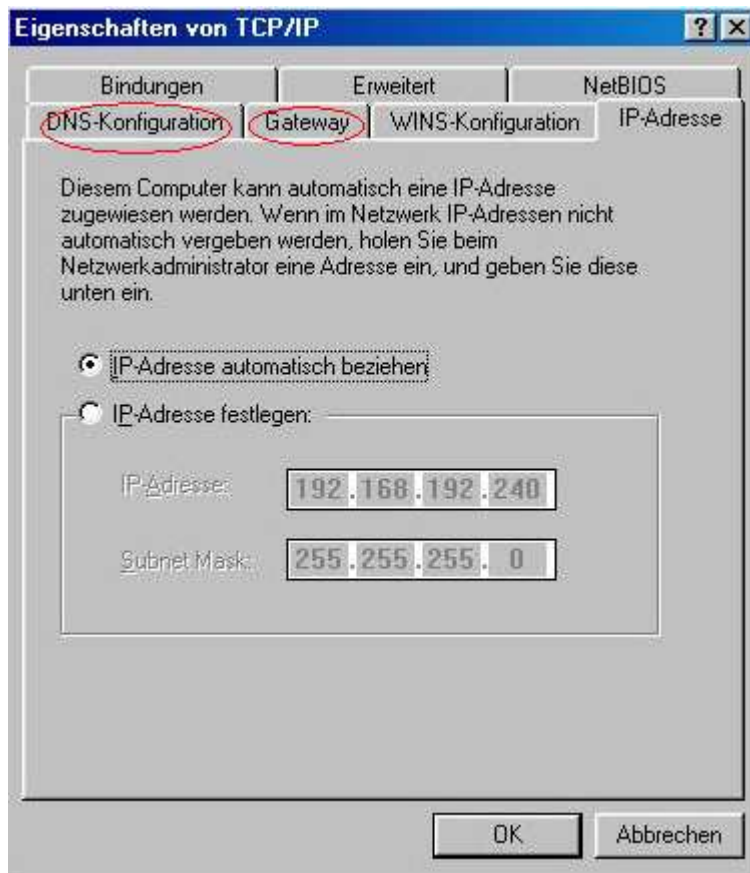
Eigenschaften von TCP/IP

? X

Bindungen | Erweitert | NetBIOS

DNS-Konfiguration | Gateway | WINS-Konfiguration | IP-Adresse

Diesem Computer kann automatisch eine IP-Adresse zugewiesen werden. Wenn im Netzwerk IP-Adressen nicht automatisch vergeben werden, holen Sie beim Netzwerkadministrator eine Adresse ein, und geben Sie diese unten ein.

IP-Adresse automatisch beziehen

IP-Adresse festlegen:

IP-Adresse: 192 . 168 . 192 . 240

Subnet Mask: 255 . 255 . 255 . 0

OK

Abbrechen